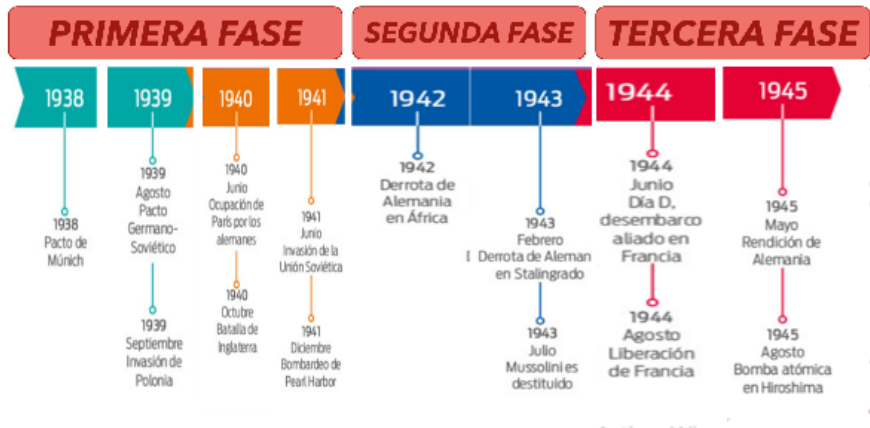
PRIMERA FASE

SEGUNDA FASE

TERCERA FASE

1938

1939

1940

1941

1942

1943

1944

1945

1938
Pacto de Múnich

1939
Agosto
Pacto Germano-Soviético

1939
Septiembre
Invasión de Polonia

1940
Junio
Ocupación de París por los alemanes

1940
Octubre
Batalla de Inglaterra

1941
Junio
Invasión de la Unión Soviética

1941
Diciembre
Bombardeo de Pearl Harbor

1942
Derrota de Alemania en África

1943
Febrero
Derrota de Aleman en Stalingrado

1943
Julio
Mussolini es destituido

1944
Junio
Día D, desembarco aliado en Francia

1944
Agosto
Liberación de Francia

1945
Mayo
Rendición de Alemania

1945
Agosto
Bomba atómica en Hiroshima